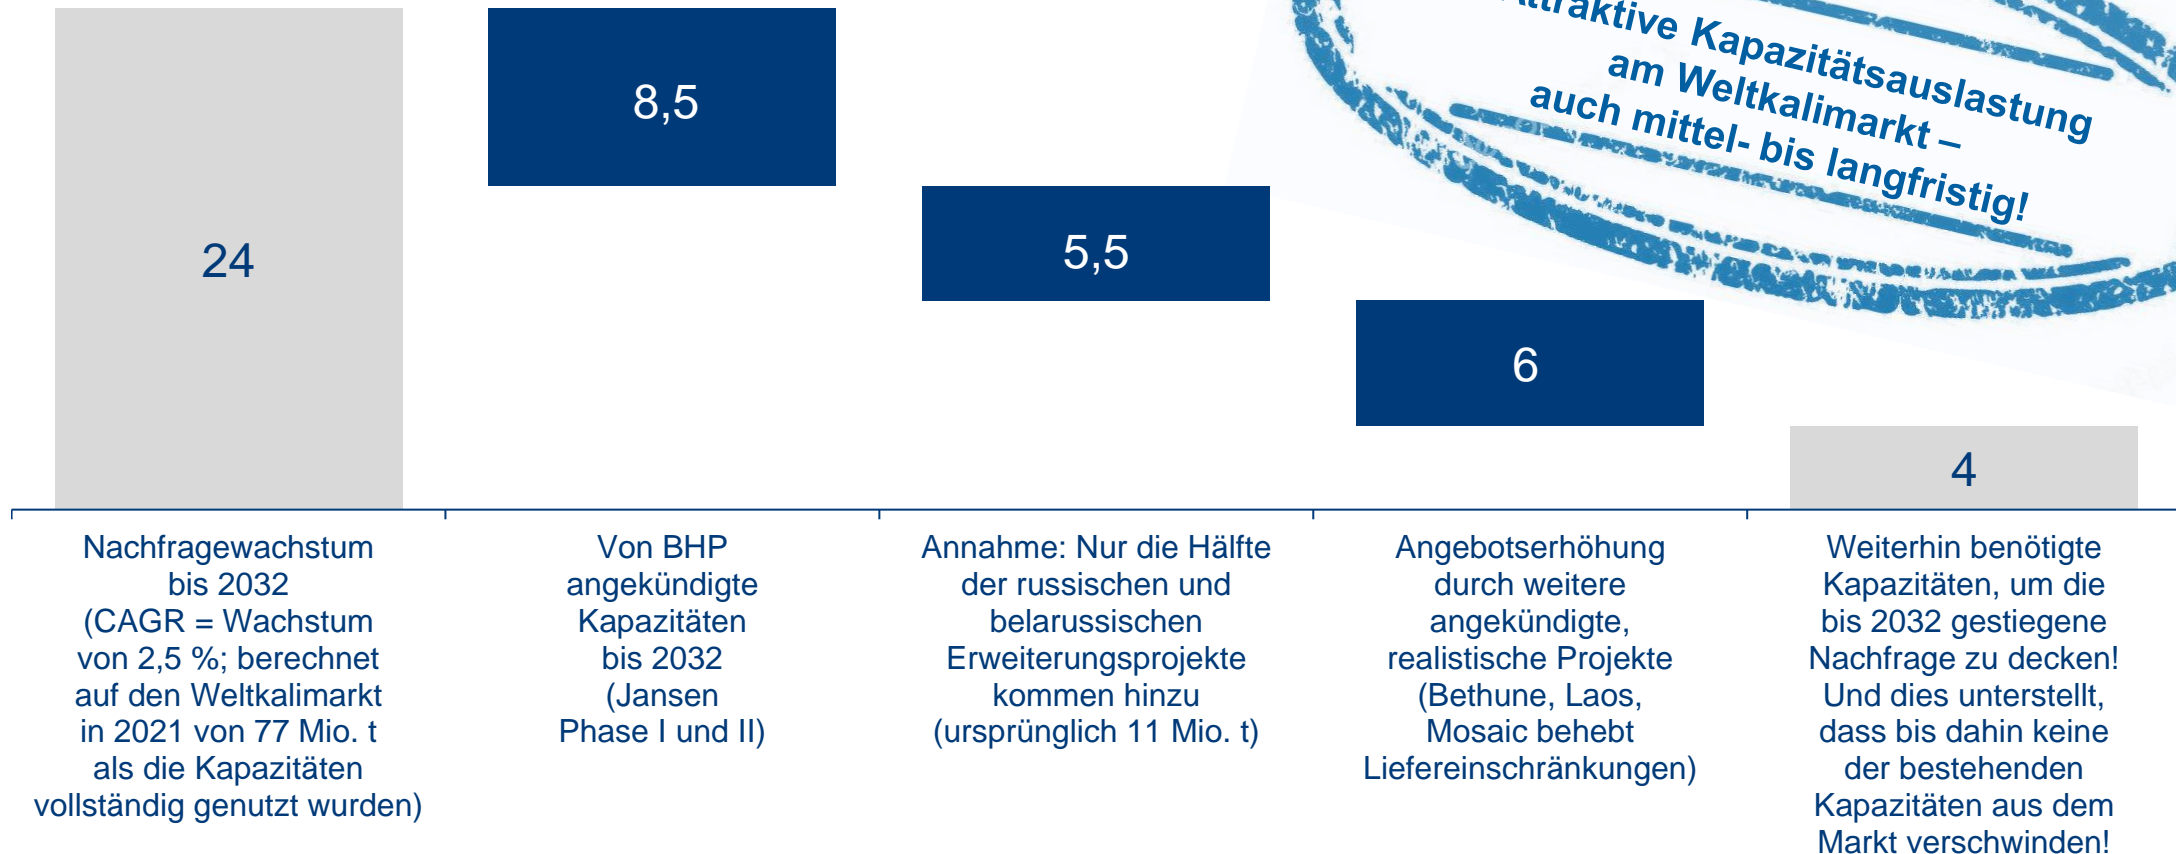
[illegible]traktive Kapazitätsauslastung am Weltkalimarkt – auch mittel- bis langfristig!

24

8,5

5,5

6

4

Nachfragewachstum bis 2032 (CAGR = Wachstum von 2,5 %; berechnet auf den Weltkalimarkt in 2021 von 77 Mio. t als die Kapazitäten vollständig genutzt wurden)

Von BHP angekündigte Kapazitäten bis 2032 (Jansen Phase I und II)

Annahme: Nur die Hälfte der russischen und belarussischen Erweiterungsprojekte kommen hinzu (ursprünglich 11 Mio. t)

Angebotserhöhung durch weitere angekündigte, realistische Projekte (Bethune, Laos, Mosaic behebt Liefereinschränkungen)

Weiterhin benötigte Kapazitäten, um die bis 2032 gestiegene Nachfrage zu decken! Und dies unterstellt, dass bis dahin keine der bestehenden Kapazitäten aus dem Markt verschwinden!